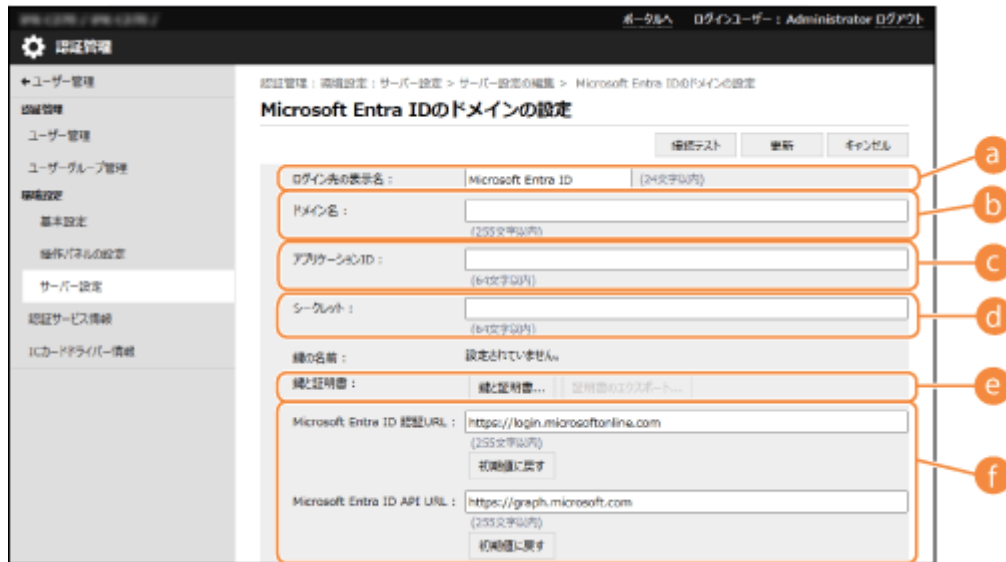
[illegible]

ポータルへ　ログインユーザー：Administrator ログアウト

認証管理

←ユーザー管理
認証管理
ユーザー管理
ユーザーグループ管理
環境設定
基本設定
操作パネルの設定
サーバー設定
認証サービス情報
ICカードドライバー情報

認証管理：環境設定：サーバー設定 > サーバー設定の編集 > Microsoft Entra IDのドメインの設定

Microsoft Entra IDのドメインの設定

接続テスト　更新　キャンセル

ログイン先の表示名： Microsoft Entra ID (24文字以内)

ドメイン名：
(255文字以内)

アプリケーションID：
(64文字以内)

シークレット：
(64文字以内)

鍵の名前： 設定されていません。

鍵と証明書： 鍵と証明書...　証明書のエクスポート...

Microsoft Entra ID 認証URL： https://login.microsoftonline.com
(255文字以内)
初期値に戻す

Microsoft Entra ID API URL： https://graph.microsoft.com
(255文字以内)
初期値に戻す

a
b
c
d
e
f